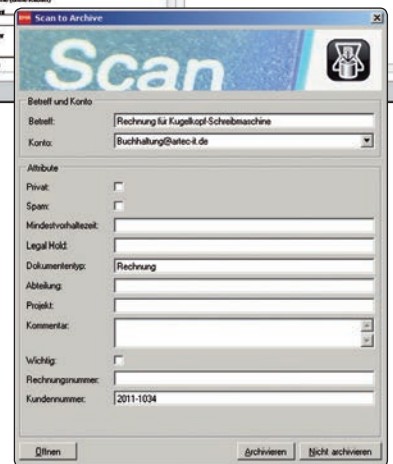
Scan to Archive

Scan

Betreff und Konto

Betreff: Rechnung für Kugelkopf-Schreibmaschine

Konto: Buchhaltung@artec-it.de

Attribute

Privat:

Spam:

Mindestvorhaltezeit:

Legal Hold:

Dokumententyp: Rechnung

Abteilung:

Projekt:

Kommentar:

Wichtig:

Rechnungsnummer:

Kundennummer: 2011-1034

Öffnen

Archivieren

Nicht archivieren